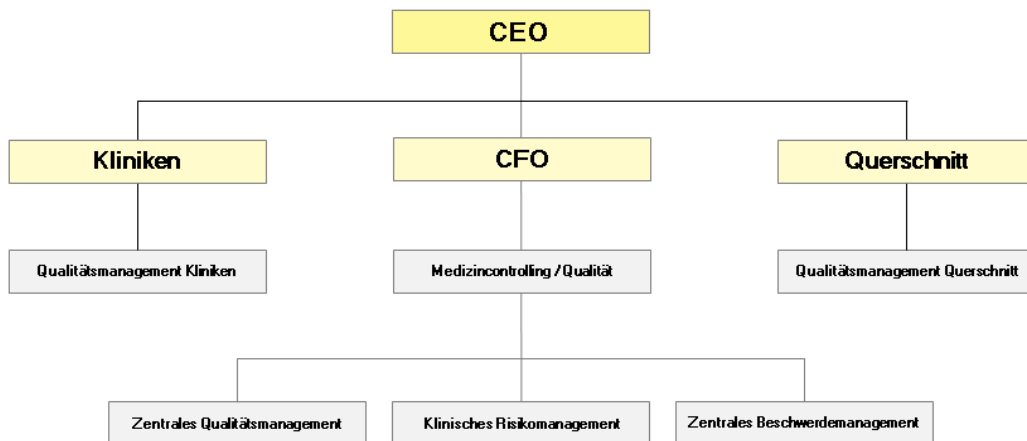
CEO

Kliniken

CFO

Querschnitt

Qualitätsmanagement Kliniken

Medizincontrolling / Qualität

Qualitätsmanagement Querschnitt

Zentrales Qualitätsmanagement

Klinisches Risikomanagement

Zentrales Beschwerdemanagement